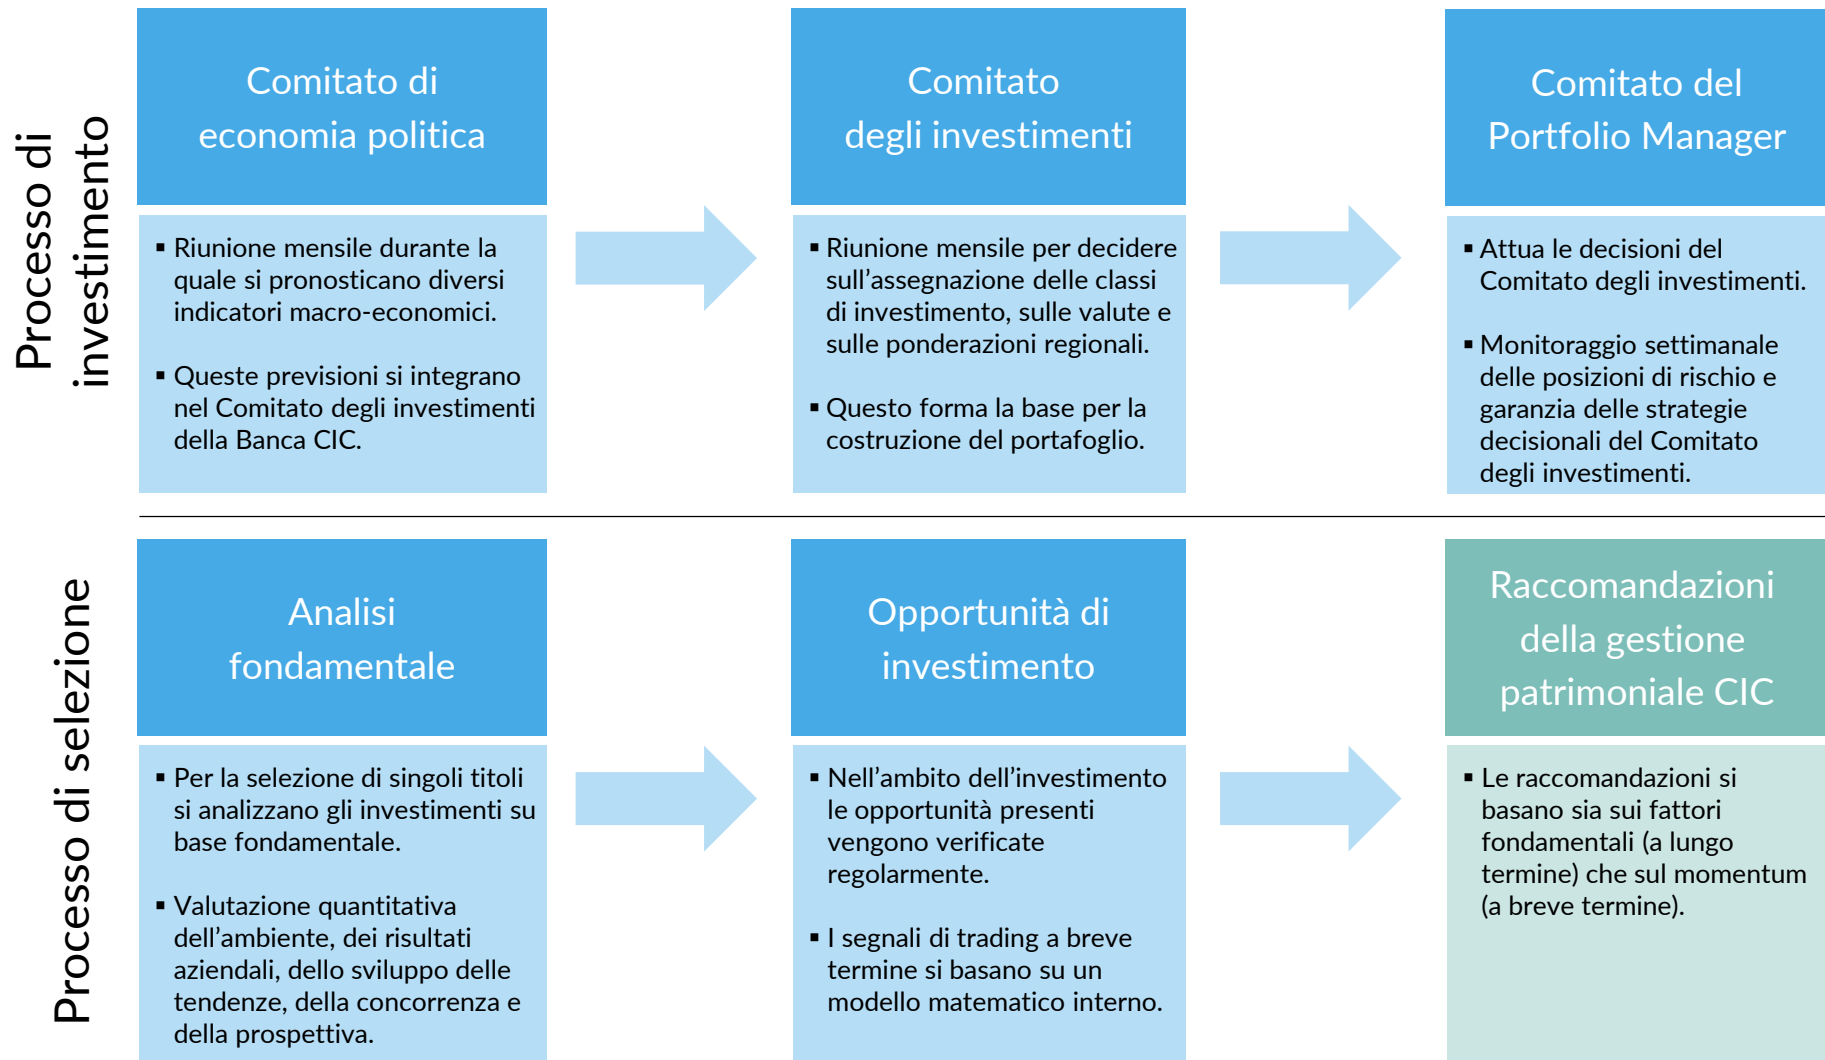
Processo di investimento

Comitato di economia politica

▪ Riunione mensile durante la quale si pronosticano diversi indicatori macro-economici.

▪ Queste previsioni si integrano nel Comitato degli investimenti della Banca CIC.

Comitato degli investimenti

▪ Riunione mensile per decidere sull'assegnazione delle classi di investimento, sulle valute e sulle ponderazioni regionali.

▪ Questo forma la base per la costruzione del portafoglio.

Comitato del Portfolio Manager

▪ Attua le decisioni del Comitato degli investimenti.

▪ Monitoraggio settimanale delle posizioni di rischio e garanzia delle strategie decisionali del Comitato degli investimenti.

Processo di selezione

Analisi fondamentale

▪ Per la selezione di singoli titoli si analizzano gli investimenti su base fondamentale.

▪ Valutazione quantitativa dell'ambiente, dei risultati aziendali, dello sviluppo delle tendenze, della concorrenza e della prospettiva.

Opportunità di investimento

▪ Nell'ambito dell'investimento le opportunità presenti vengono verificate regolarmente.

▪ I segnali di trading a breve termine si basano su un modello matematico interno.

Raccomandazioni della gestione patrimoniale CIC

▪ Le raccomandazioni si basano sia sui fattori fondamentali (a lungo termine) che sul momentum (a breve termine).